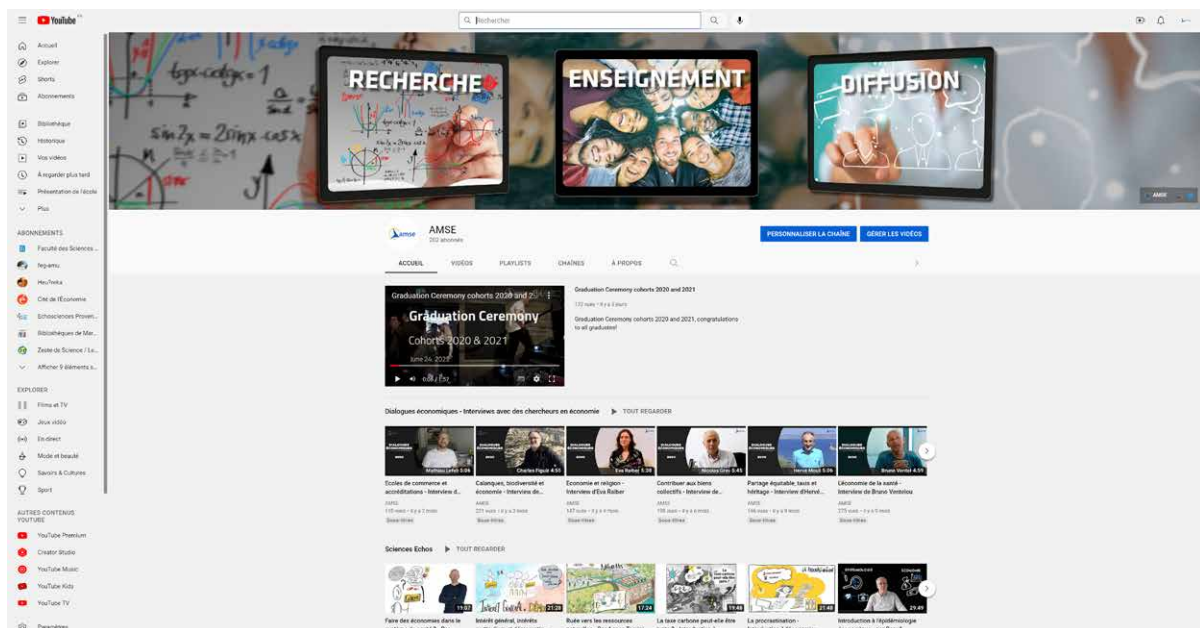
YouTube

Rechercher

Accueil
Explorer
Shorts
Abonnements

Bibliothèque
Historique
Vos vidéos
À regarder plus tard
Présentation de l'école
Plus

ABONNEMENTS
Faculté des Sciences ...
feg-amu
HeuTreka
Cité de l'Economie
Echosciences Proven...
Bibliothèques de Mar...
Zeste de Science / Le...
Afficher 9 éléments s...

EXPLORER
Films et TV
Jeux vidéo
En direct
Mode et beauté
Savoirs & Cultures
Sport

AUTRES CONTENUS YOUTUBE
YouTube Premium
Creator Studio
YouTube Music
YouTube Kids
YouTube TV

Paramètres

RECHERCHE
ENSEIGNEMENT
DIFFUSION

AMSE

amse
AMSE
202 abonnés

PERSONNALISER LA CHAÎNE
GÉRER LES VIDÉOS

ACCUEIL
VIDÉOS
PLAYLISTS
CHAÎNES
À PROPOS

Graduation Ceremony cohorts 2020 and 2...
Graduation Ceremony
Cohorts 2020 & 2021
June 24, 2021
0:08 / 1:57

Graduation Ceremony cohorts 2020 and 2021
132 vues • Il y a 3 jours
Graduation Ceremony cohorts 2020 and 2021, congratulations to all graduates!

Dialogues économiques - Interviews avec des chercheurs en économie
TOUT REGARDER

Mathieu Lefeb 5:04
Charles Figuiè 4:51
Eva Raiber 5:38
Nicolas Gravel 5:45
Hervé Moul 5:06
Bruno Ventel 4:59

Ecoles de commerce et accréditations - Interview d...
AMSE
115 vues • Il y a 2 mois
Sous-titres

Calanques, biodiversité et économie - Interview de...
AMSE
231 vues • Il y a 3 mois
Sous-titres

Economie et religion - Interview d'Eva Raiber
AMSE
147 vues • Il y a 3 mois
Sous-titres

Contribuer aux biens collectifs - Interview de...
AMSE
198 vues • Il y a 4 mois
Sous-titres

Partage équitable, taux et héritage - Interview d'Hervé...
AMSE
146 vues • Il y a 4 mois
Sous-titres

L'économie de la santé - Interview de Bruno Ventelou
AMSE
275 vues • Il y a 5 mois
Sous-titres

Sciences Echos
TOUT REGARDER

11:07
21:28
17:24
19:48
21:48
29:49

Faire des économies dans le...
Intérêt général, intérêts...
Buée vers les ressources...
La taxe carbone peut-elle être...
La procrastination -...
Introduction à l'épidémiologie...